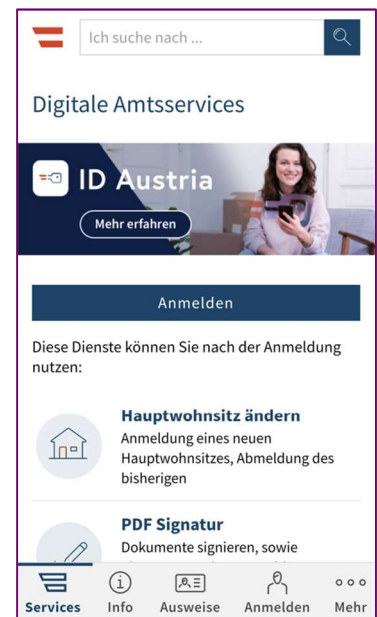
Ich suche nach ...

Digitale Amtsservices

ID Austria

Mehr erfahren

Anmelden

Diese Dienste können Sie nach der Anmeldung nutzen:

Hauptwohnsitz ändern
Anmeldung eines neuen Hauptwohnsitzes, Abmeldung des bisherigen

PDF Signatur
Dokumente signieren, sowie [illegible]

Services Info Ausweise Anmelden Mehr